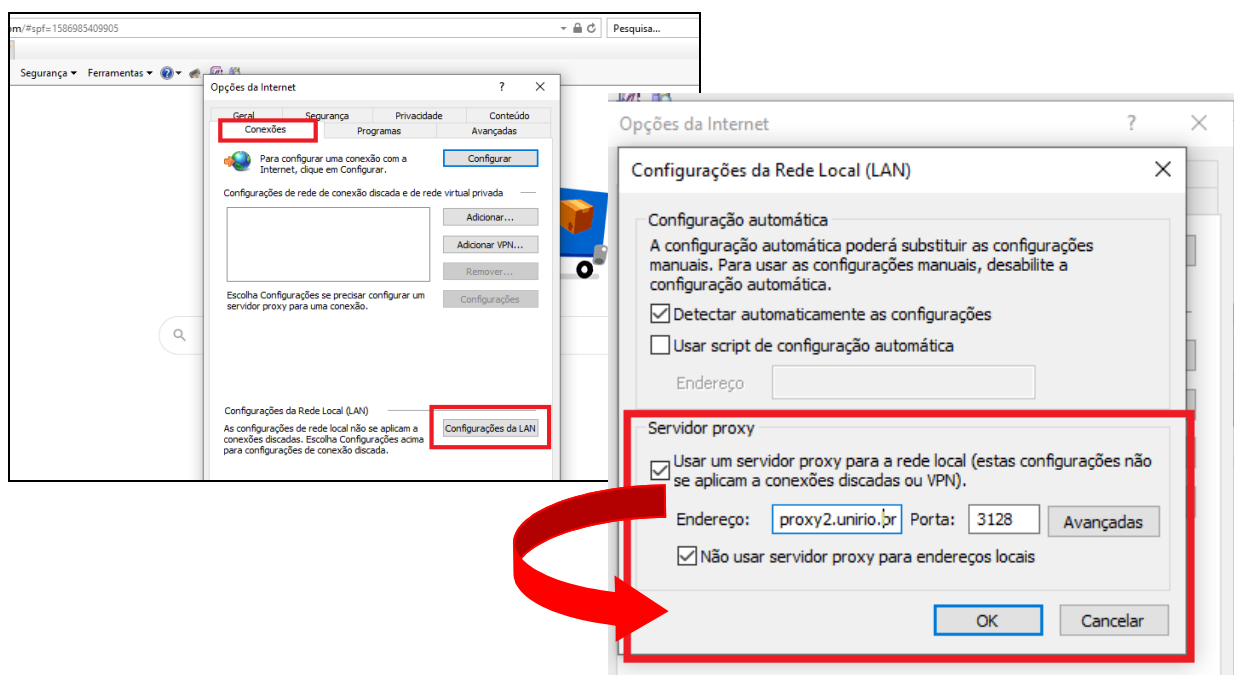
m/#spf=1586985409905

Pesquisa...

Segurança ▾ Ferramentas ▾

Opções da Internet

?

Geral Segurança Privacidade Conteúdo
Conexões Programas Avançadas

Para configurar uma conexão com a Internet, clique em Configurar.

Configurar

Configurações de rede de conexão discada e de rede virtual privada

Adicionar...

Adicionar VPN...

Remover...

Escolha Configurações se precisar configurar um servidor proxy para uma conexão.

Configurações

Configurações da Rede Local (LAN)

As configurações de rede local não se aplicam a conexões discadas. Escolha Configurações acima para configurações de conexão discada.

Configurações da LAN

Opções da Internet

?

Configurações da Rede Local (LAN)

Configuração automática

A configuração automática poderá substituir as configurações manuais. Para usar as configurações manuais, desabilite a configuração automática.

Detectar automaticamente as configurações

Usar script de configuração automática

Endereço

Servidor proxy

Usar um servidor proxy para a rede local (estas configurações não se aplicam a conexões discadas ou VPN).

Endereço: proxy2.unirio.br Porta: 3128 Avançadas

Não usar servidor proxy para endereços locais

OK Cancelar